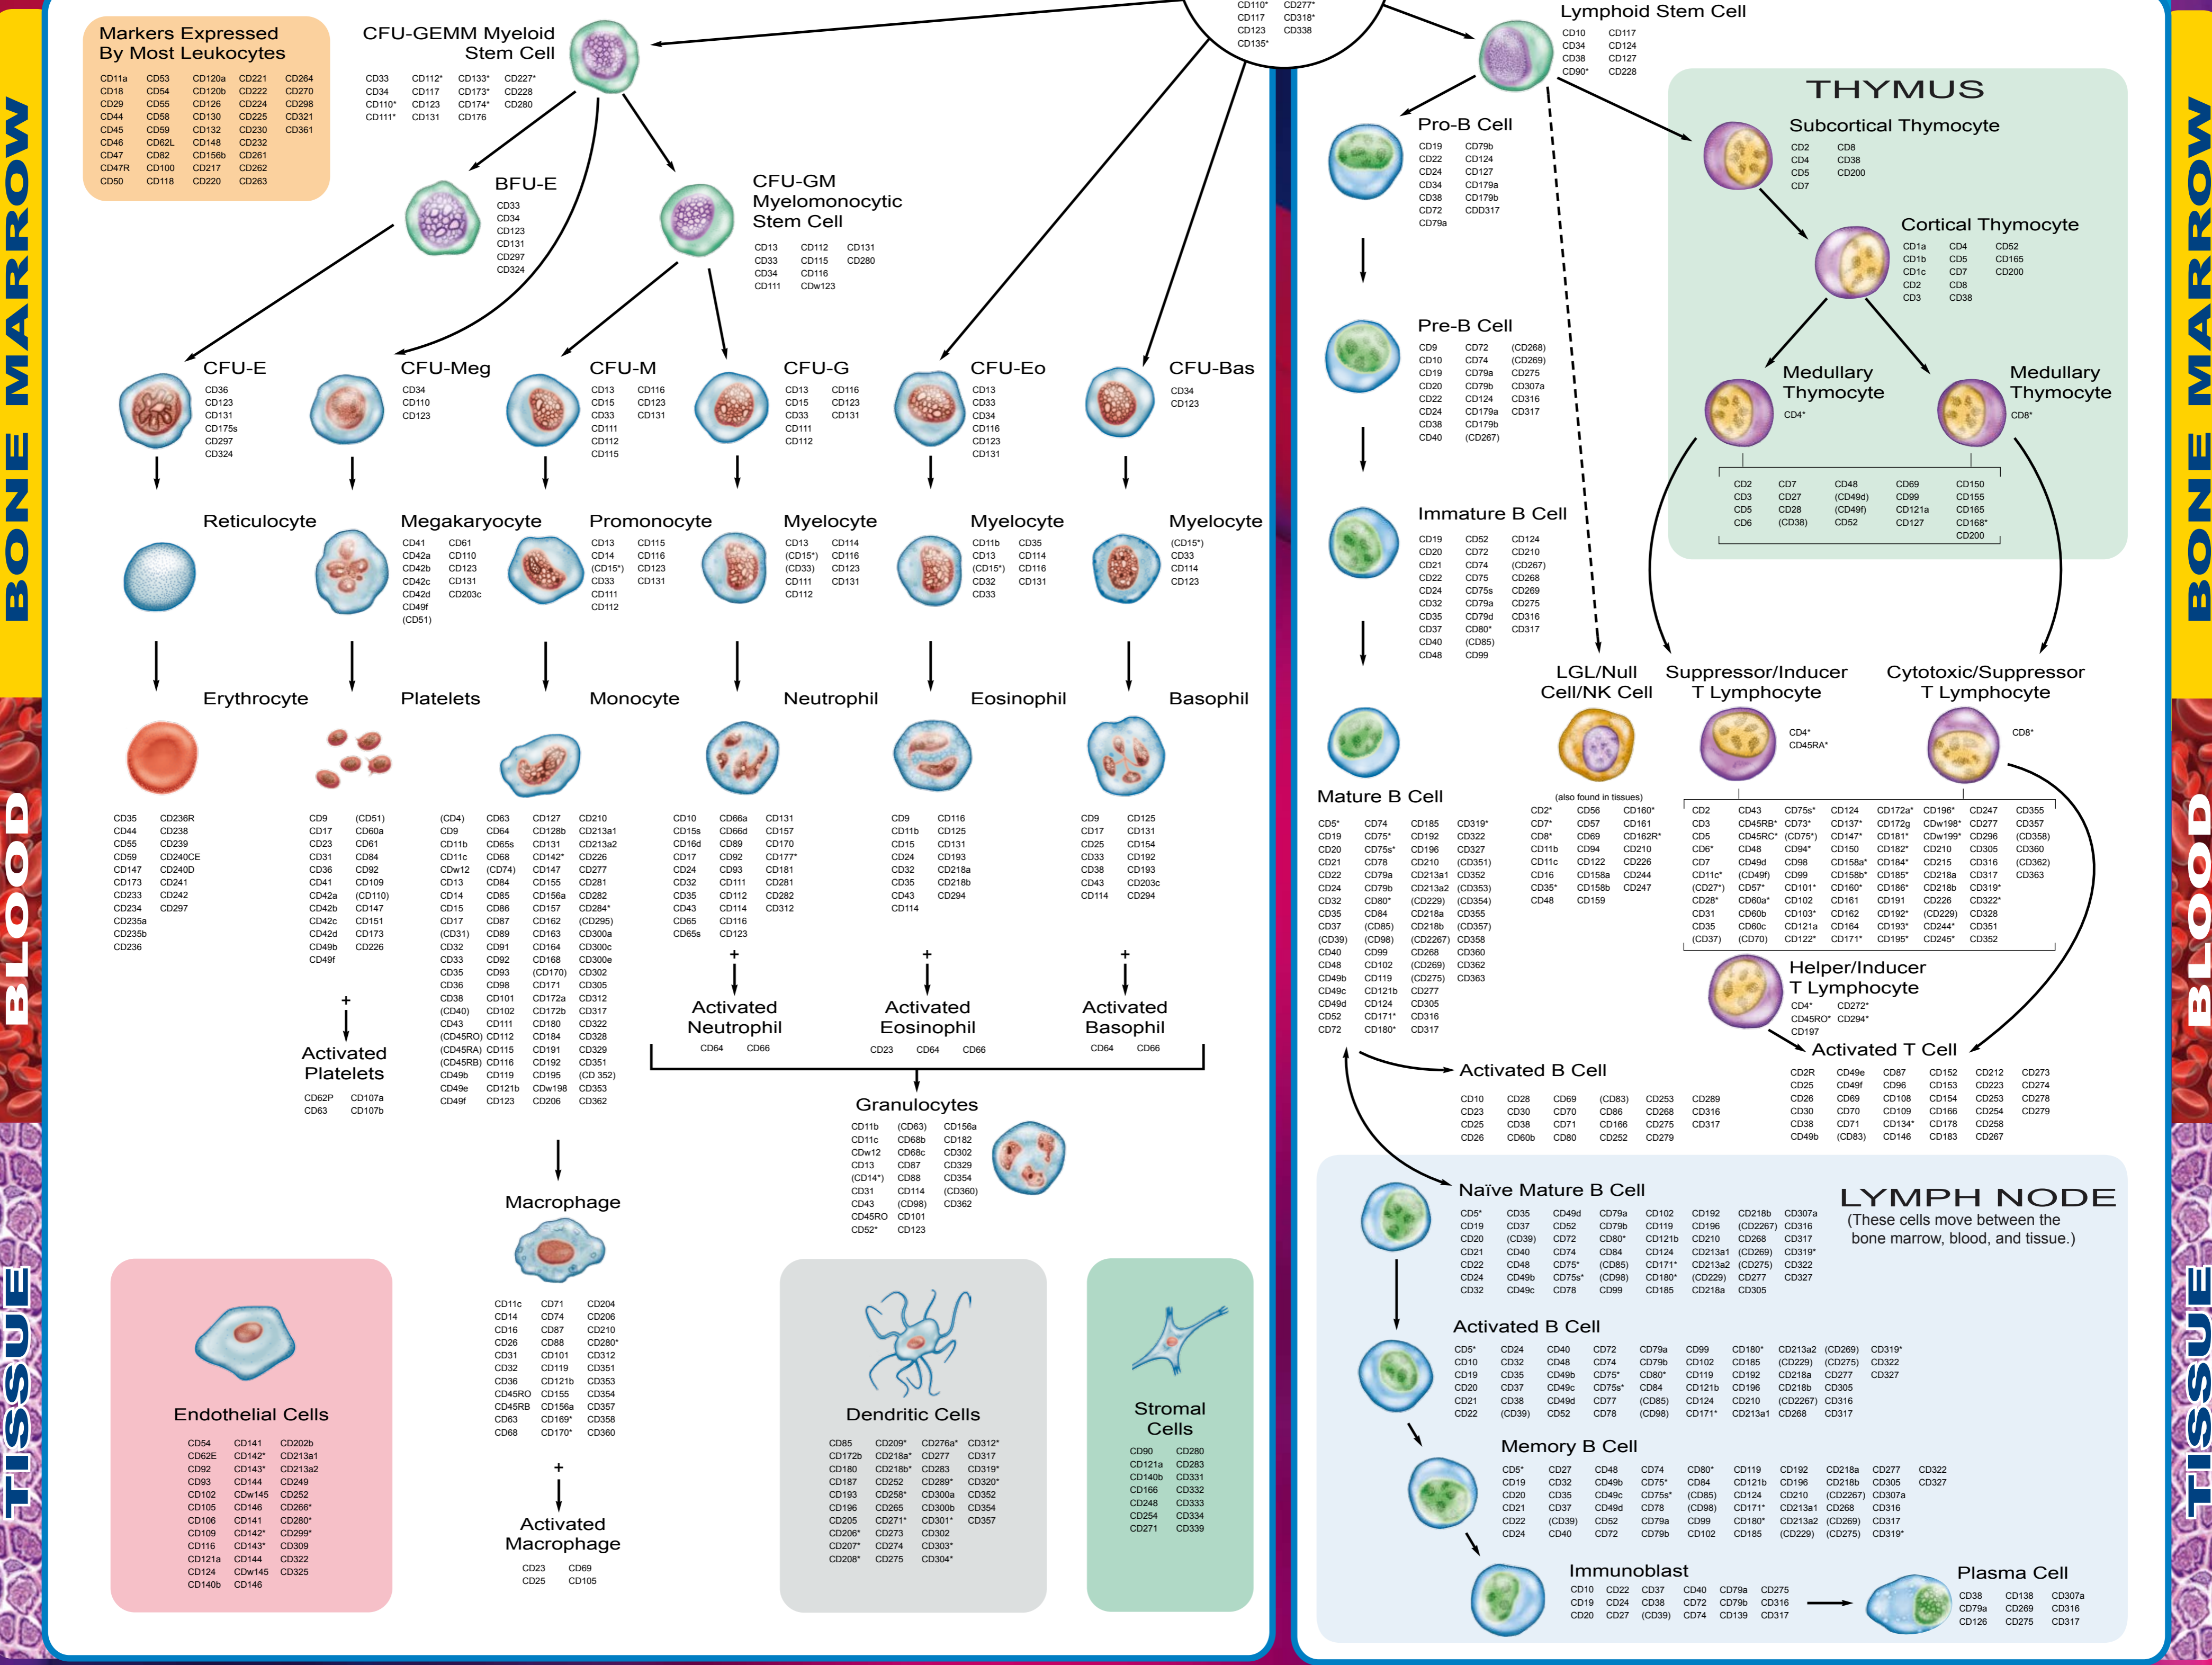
BONE MARROW
BLOOD
TISSUE

Markers Expressed By Most Leukocytes
CD11a CD53 CD120a CD221 CD264
CD18 CD54 CD120b CD222 CD270
CD29 CD55 CD126 CD224 CD298
CD44 CD58 CD130 CD225 CD321
CD45 CD59 CD132 CD230 CD361
CD46 CD62L CD148 CD232
CD47 CD82 CD156b CD261
CD47R CD100 CD217 CD262
CD50 CD118 CD220 CD263

CFU-GEMM Myeloid Stem Cell
CD33 CD112* CD133* CD227*
CD34 CD117 CD173* CD228
CD110* CD123 CD174* CD280
CD111* CD131 CD176

CD110* CD277*
CD117 CD318*
CD123 CD338
CD135*

Lymphoid Stem Cell
CD10 CD117
CD34 CD124
CD38 CD127
CD90* CD228

BFU-E
CD33
CD34
CD123
CD131
CD297
CD324

CFU-GM Myelomonocytic Stem Cell
CD13 CD112 CD131
CD33 CD115 CD280
CD34 CD116
CD111 CDw123

CFU-E
CD36
CD123
CD131
CD175s
CD297
CD324

CFU-Meg
CD34
CD110
CD123

CFU-M
CD13 CD116
CD15 CD123
CD33 CD131
CD111
CD112
CD115

CFU-G
CD13 CD116
CD15 CD123
CD33 CD131
CD111
CD112

CFU-Eo
CD13
CD33
CD34
CD116
CD123
CD131

CFU-Bas
CD34
CD123

Reticulocyte

Megakaryocyte
CD41 CD61
CD42a CD110
CD42b CD123
CD42c CD131
CD42d CD203c
CD49f
(CD51)

Promonocyte
CD13 CD115
CD14 CD116
(CD15*) CD123
CD33 CD131
CD111
CD112

Myelocyte
CD13 CD114
(CD15*) CD116
(CD33) CD123
CD111 CD131
CD112

Myelocyte
CD11b CD35
CD13 CD114
(CD15*) CD116
CD32 CD131
CD33

Myelocyte
(CD15*)
CD33
CD114
CD123

Erythrocyte
CD35 CD236R
CD44 CD238
CD55 CD239
CD59 CD240CE
CD147 CD240D
CD173 CD241
CD233 CD242
CD234 CD297
CD235a
CD235b
CD236

Platelets
CD9 (CD51)
CD17 CD60a
CD23 CD61
CD31 CD84
CD36 CD92
CD41 CD109
CD42a (CD110)
CD42b CD147
CD42c CD151
CD42d CD173
CD49b CD226
CD49f

+
Activated Platelets
CD62P CD107a
CD63 CD107b

Monocyte
(CD4) CD63 CD127 CD210
CD9 CD64 CD128b CD213a1
CD11b CD65s CD131 CD213a2
CD11c CD68 CD142* CD226
CDw12 (CD74) CD147 CD277
CD13 CD84 CD155 CD281
CD14 CD85 CD156a CD282
CD15 CD86 CD157 CD284*
CD17 CD87 CD162 (CD295)
(CD31) CD89 CD163 CD300a
CD32 CD91 CD164 CD300c
CD33 CD92 CD168 CD300e
CD35 CD93 (CD170) CD302
CD36 CD98 CD171 CD305
CD38 CD101 CD172a CD312
(CD40) CD102 CD172b CD317
CD43 CD111 CD180 CD322
(CD45RO) CD112 CD184 CD328
(CD45RA) CD115 CD191 CD329
(CD45RB) CD116 CD192 CD351
CD49b CD119 CD195 (CD 352)
CD49e CD121b CDw198 CD353
CD49f CD123 CD206 CD362

Neutrophil
CD10 CD66a CD131
CD15s CD66d CD157
CD16d CD89 CD170
CD17 CD92 CD177*
CD24 CD93 CD181
CD32 CD111 CD281
CD35 CD112 CD282
CD43 CD114 CD312
CD65 CD116
CD65s CD123

+
Activated Neutrophil
CD64 CD66

Eosinophil
CD9 CD116
CD11b CD125
CD15 CD131
CD24 CD193
CD32 CD218a
CD35 CD218b
CD43 CD294
CD114

+
Activated Eosinophil
CD23 CD64 CD66

Basophil
CD9 CD125
CD17 CD131
CD25 CD154
CD33 CD192
CD38 CD193
CD43 CD203c
CD114 CD294

+
Activated Basophil
CD64 CD66

Granulocytes
CD11b (CD63) CD156a
CD11c CD68b CD182
CDw12 CD68c CD302
CD13 CD87 CD329
(CD14*) CD88 CD354
CD31 CD114 (CD360)
CD43 (CD98) CD362
CD45RO CD101
CD52* CD123

Macrophage
CD11c CD71 CD204
CD14 CD74 CD206
CD16 CD87 CD210
CD26 CD88 CD280*
CD31 CD101 CD312
CD32 CD119 CD351
CD36 CD121b CD353
CD45RO CD155 CD354
CD45RB CD156a CD357
CD63 CD169* CD358
CD68 CD170* CD360

+
Activated Macrophage
CD23 CD69
CD25 CD105

Endothelial Cells
CD54 CD141 CD202b
CD62E CD142* CD213a1
CD92 CD143* CD213a2
CD93 CD144 CD249
CD102 CDw145 CD252
CD105 CD146 CD266*
CD106 CD141 CD280*
CD109 CD142* CD299*
CD116 CD143* CD309
CD121a CD144 CD322
CD124 CDw145 CD325
CD140b CD146

Dendritic Cells
CD85 CD209* CD276a* CD312*
CD172b CD218a* CD277 CD317
CD180 CD218b* CD283 CD319*
CD187 CD252 CD289* CD320*
CD193 CD258* CD300a CD352
CD196 CD265 CD300b CD354
CD205 CD271* CD301* CD357
CD206* CD273 CD302
CD207* CD274 CD303*
CD208* CD275 CD304*

Stromal Cells
CD90 CD280
CD121a CD283
CD140b CD331
CD166 CD332
CD248 CD333
CD254 CD334
CD271 CD339

Pro-B Cell
CD19 CD79b
CD22 CD124
CD24 CD127
CD34 CD179a
CD38 CD179b
CD72 CDD317
CD79a

Pre-B Cell
CD9 CD72 (CD268)
CD10 CD74 (CD269)
CD19 CD79a CD275
CD20 CD79b CD307a
CD22 CD124 CD316
CD24 CD179a CD317
CD38 CD179b
CD40 (CD267)

Immature B Cell
CD19 CD52 CD124
CD20 CD72 CD210
CD21 CD74 (CD267)
CD22 CD75 CD268
CD24 CD75s CD269
CD32 CD79a CD275
CD35 CD79d CD316
CD37 CD80* CD317
CD40 (CD85)
CD48 CD99

Mature B Cell
CD5* CD74 CD185 CD319*
CD19 CD75* CD192 CD322
CD20 CD75s* CD196 CD327
CD21 CD78 CD210 (CD351)
CD22 CD79a CD213a1 CD352
CD24 CD79b CD213a2 (CD353)
CD32 CD80* (CD229) (CD354)
CD35 CD84 CD218a CD355
CD37 (CD85) CD218b (CD357)
(CD39) (CD98) (CD2267) CD358
CD40 CD99 CD268 CD360
CD48 CD102 (CD269) CD362
CD49b CD119 (CD275) CD363
CD49c CD121b CD277
CD49d CD124 CD305
CD52 CD171* CD316
CD72 CD180* CD317

THYMUS
Subcortical Thymocyte
CD2 CD8
CD4 CD38
CD5 CD200
CD7

Cortical Thymocyte
CD1a CD4 CD52
CD1b CD5 CD165
CD1c CD7 CD200
CD2 CD8
CD3 CD38

Medullary Thymocyte
CD4*

Medullary Thymocyte
CD8*

CD2 CD7 CD48 CD69 CD150
CD3 CD27 (CD49d) CD99 CD155
CD5 CD28 (CD49f) CD121a CD165
CD6 (CD38) CD52 CD127 CD168*
CD200

LGL/Null Cell/NK Cell
(also found in tissues)
CD2* CD56 CD160*
CD7* CD57 CD161
CD8* CD69 CD162R*
CD11b CD94 CD210
CD11c CD122 CD226
CD16 CD158a CD244
CD35* CD158b CD247
CD48 CD159

Suppressor/Inducer T Lymphocyte
CD4*
CD45RA*

Cytotoxic/Suppressor T Lymphocyte
CD8*

CD2 CD43 CD75s* CD124 CD172a* CD196* CD247 CD355
CD3 CD45RB* CD73* CD137* CD172g CDw198* CD277 CD357
CD5 CD45RC* (CD75*) CD147* CD181* CDw199* CD296 (CD358)
CD6* CD48 CD94* CD150 CD182* CD210 CD305 CD360
CD7 CD49d CD98 CD158a* CD184* CD215 CD316 (CD362)
CD11c* (CD49f) CD99 CD158b* CD185* CD218a CD317 CD363
(CD27*) CD57* CD101* CD160* CD186* CD218b CD319*
CD28* CD60a* CD102 CD161 CD191 CD226 CD322*
CD31 CD60b CD103* CD162 CD192* (CD229) CD328
CD35 CD60c CD121a CD164 CD193* CD244* CD351
(CD37) (CD70) CD122* CD171* CD195* CD245* CD352

Helper/Inducer T Lymphocyte
CD4* CD272*
CD45RO* CD294*
CD197

Activated T Cell
CD2R CD49e CD87 CD152 CD212 CD273
CD25 CD49f CD96 CD153 CD223 CD274
CD26 CD69 CD108 CD154 CD253 CD278
CD30 CD70 CD109 CD166 CD254 CD279
CD38 CD71 CD134* CD178 CD258
CD49b (CD83) CD146 CD183 CD267

Activated B Cell
CD10 CD28 CD69 (CD83) CD253 CD289
CD23 CD30 CD70 CD86 CD268 CD316
CD25 CD38 CD71 CD166 CD275 CD317
CD26 CD60b CD80 CD252 CD279

LYMPH NODE
(These cells move between the bone marrow, blood, and tissue.)

Naïve Mature B Cell
CD5* CD35 CD49d CD79a CD102 CD192 CD218b CD307a
CD19 CD37 CD52 CD79b CD119 CD196 (CD2267) CD316
CD20 (CD39) CD72 CD80* CD121b CD210 CD268 CD317
CD21 CD40 CD74 CD84 CD124 CD213a1 (CD269) CD319*
CD22 CD48 CD75* (CD85) CD171* CD213a2 (CD275) CD322
CD24 CD49b CD75s* (CD98) CD180* (CD229) CD277 CD327
CD32 CD49c CD78 CD99 CD185 CD218a CD305

Activated B Cell
CD5* CD24 CD40 CD72 CD79a CD99 CD180* CD213a2 (CD269) CD319*
CD10 CD32 CD48 CD74 CD79b CD102 CD185 (CD229) (CD275) CD322
CD19 CD35 CD49b CD75* CD80* CD119 CD192 CD218a CD277 CD327
CD20 CD37 CD49c CD75s* CD84 CD121b CD196 CD218b CD305
CD21 CD38 CD49d CD77 (CD85) CD124 CD210 (CD2267) CD316
CD22 (CD39) CD52 CD78 (CD98) CD171* CD213a1 CD268 CD317

Memory B Cell
CD5* CD27 CD48 CD74 CD80* CD119 CD192 CD218a CD277 CD322
CD19 CD32 CD49b CD75* CD84 CD121b CD196 CD218b CD305 CD327
CD20 CD35 CD49c CD75s* (CD85) CD124 CD210 (CD2267) CD307a
CD21 CD37 CD49d CD78 (CD98) CD171* CD213a1 CD268 CD316
CD22 (CD39) CD52 CD79a CD99 CD180* CD213a2 (CD269) CD317
CD24 CD40 CD72 CD79b CD102 CD185 (CD229) (CD275) CD319*

Immunoblast
CD10 CD22 CD37 CD40 CD79a CD275
CD19 CD24 CD38 CD72 CD79b CD316
CD20 CD27 (CD39) CD74 CD139 CD317

Plasma Cell
CD38 CD138 CD307a
CD79a CD269 CD316
CD126 CD275 CD317